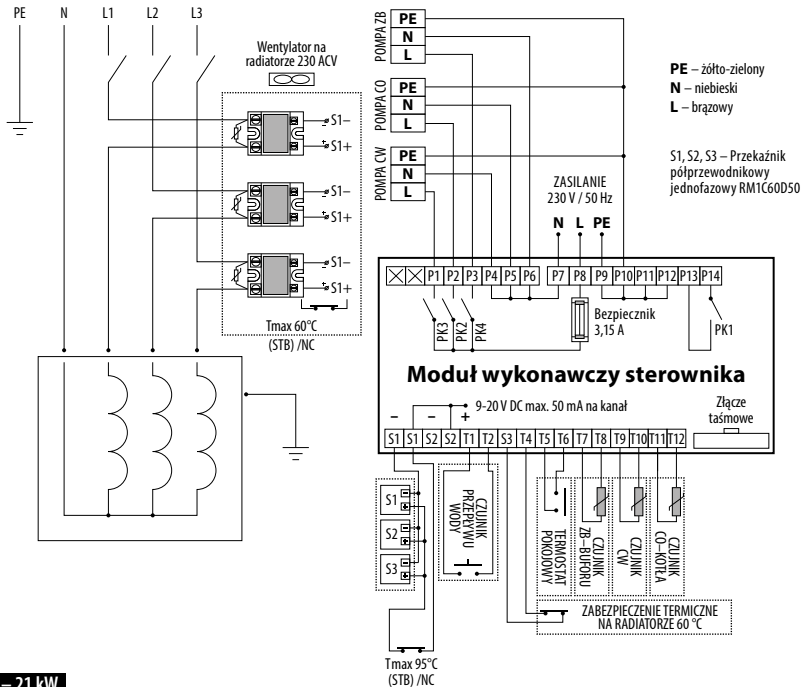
PE N L1 L2 L3

Wentylator na radiatorze 230 ACV

S1– S1+ S1– S1+ S1– S1+

Tmax 60°C (STB) /NC

POMPA ZB PE N L
POMPA CO PE N L
POMPA CW PE N L

**PE** – żółto-zielony
**N** – niebieski
**L** – brązowy

S1, S2, S3 – Przekaźnik półprzewodnikowy jednofazowy RM1C60D50

ZASILANIE 230 V / 50 Hz

N L PE

P1 P2 P3 P4 P5 P6 P7 P8 P9 P10 P11 P12 P13 P14

PK3 PK2 PK4

Bezpiecznik 3,15 A

PK1

**Moduł wykonawczy sterownika**

– – +

9-20 V DC max. 50 mA na kanał

Złącze taśmowe

S1 S1 S2 S2 T1 T2 S3 T4 T5 T6 T7 T8 T9 T10 T11 T12

S1 S2 S3

CZUJNIK PRZEPŁYWU WODY

TERMOSTAT POKOJOWY

CZUJNIK ZB – BUFORU

CZUJNIK CW

CZUJNIK CO – KOTŁA

ZABEZPIECZENIE TERMICZNE NA RADIATORZE 60 °C

Tmax 95°C (STB) /NC

– 21 kW